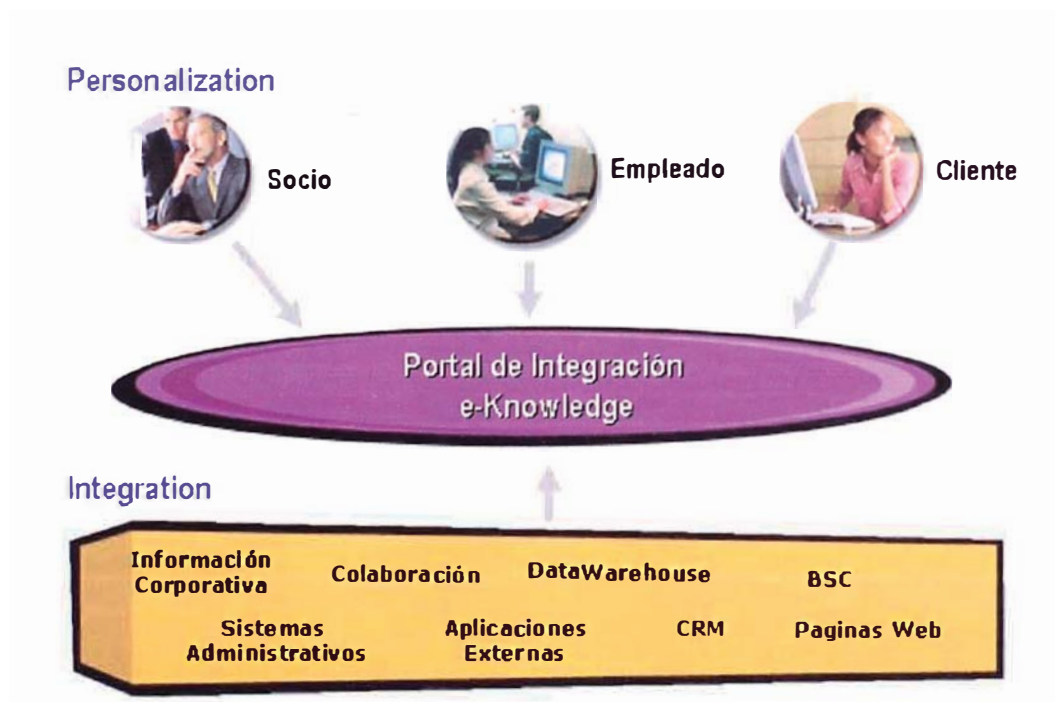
Personalization

Socio

Empleado

Cliente

Portal de Integración e-Knowledge

Integration

Información Corporativa

Colaboración

DataWarehouse

BSC

Sistemas Administrativos

Aplicaciones Externas

CRM

Paginas Web